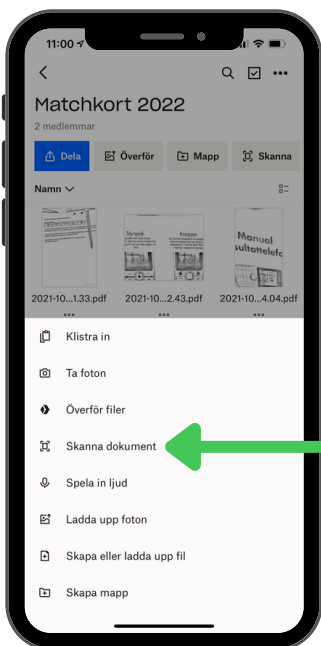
11:00

Matchkort 2022

2 medlemmar

Dela

Överför

Mapp

Skanna

Namn

Synpsk

Knapper

Manual sultattelefo

2021-10...1.33.pdf

2021-10...2.43.pdf

2021-10...4.04.pdf

Klistra in

Ta foton

Överför filer

Skanna dokument

Spela in ljud

Ladda upp foton

Skapa eller ladda upp fil

Skapa mapp